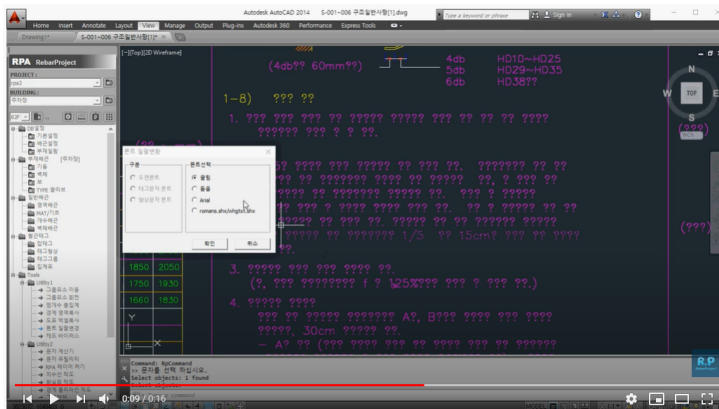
Autodesk AutoCAD 2014   S-001~006 구조일반사항(1).dwg

Type a keyword or phrase   Sign In

Home  Insert  Annotate  Layout  View  Manage  Output  Plug-ins  Autodesk 360  Performance  Express Tools

Drawing1*   S-001~006 구조일반사항(1)*

[-][Top][2D Wireframe]

RPA RebarProject

PROJECT :

BUILDING :

주차장

(4db?? 60mm??)

4db   HD10~HD25
5db   HD29~HD35
6db   HD38??

1-8)  ??? ??

1. ??? ??? ??? ?? ????? ????? ??? ?? ?? ????
?????? ??? ? ? ??.

폰트 일괄변환

구분
도면폰트
테그문자 폰트
철근상세 폰트

폰트선택
굴림
돋움
Arial
romans.shx/whgtxt.shx

확인   취소

1850  2050
1750  1930
1660  1830

3. ????? ??? ??? ???? ??.
(?. ??? ???????? f ? 125%??? ??? ? ??? ??.)

4. ????? ????
??? ?? ????? ???????? A?, B??? ???? ??? ????
?????, 30cm ????? ??.
- A? ?? (??? ???? ??? ?? ??? ??? ?? ???????

Command: RpCommand
>> 문자를 선택 하십시오.
Select objects: 1 found
Select objects:

(???)

N
TOP
W
E
S

0:09 / 0:16